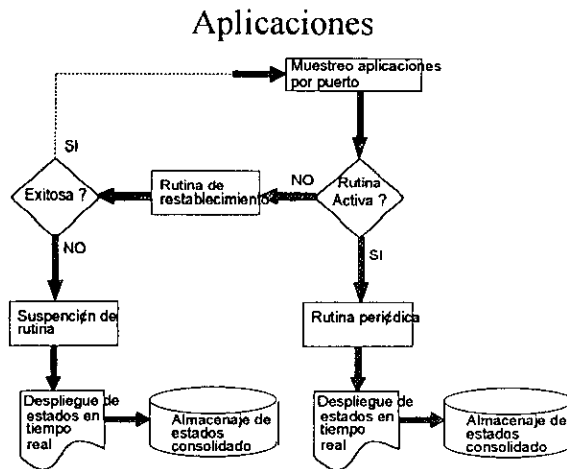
Aplicaciones

Muestreo aplicaciones por puerto

SI

Exitosa ?

Rutina de restablecimiento

NO

Rutina Activa ?

NO

SI

Suspención de rutina

Rutina periódica

Despliegue de estados en tiempo real

Almacenaje de estados consolidado

Despliegue de estados en tiempo real

Almacenaje de estados consolidado